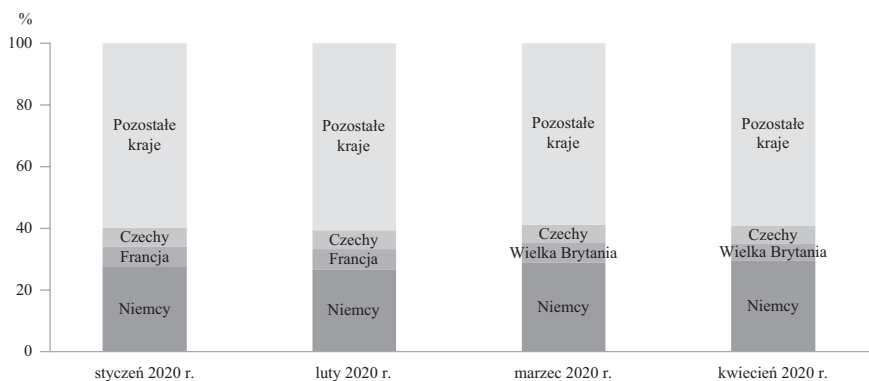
%
100
80
60
40
20
0

Pozostałe kraje
Czechy
Francja
Niemcy
styczeń 2020 r.

Pozostałe kraje
Czechy
Francja
Niemcy
luty 2020 r.

Pozostałe kraje
Czechy
Wielka Brytania
Niemcy
marzec 2020 r.

Pozostałe kraje
Czechy
Wielka Brytania
Niemcy
kwiecień 2020 r.